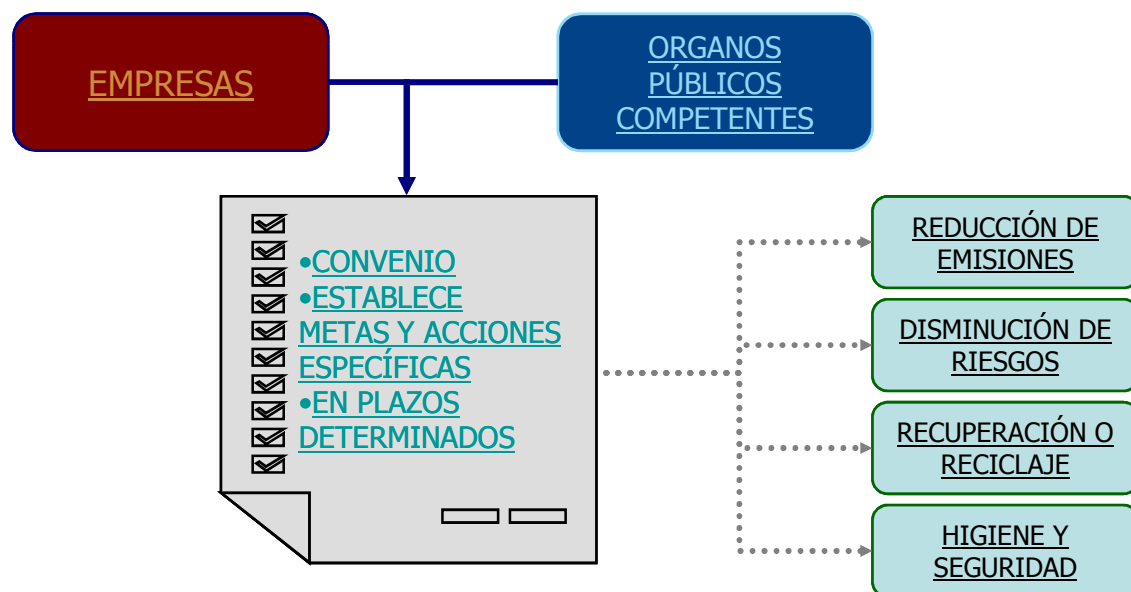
EMPRESAS

ORGANOS PÚBLICOS COMPETENTES

•CONVENIO
•ESTABLECE METAS Y ACCIONES ESPECÍFICAS
•EN PLAZOS DETERMINADOS

REDUCCIÓN DE EMISIONES

DISMINUCIÓN DE RIESGOS

RECUPERACIÓN O RECICLAJE

HIGIENE Y SEGURIDAD